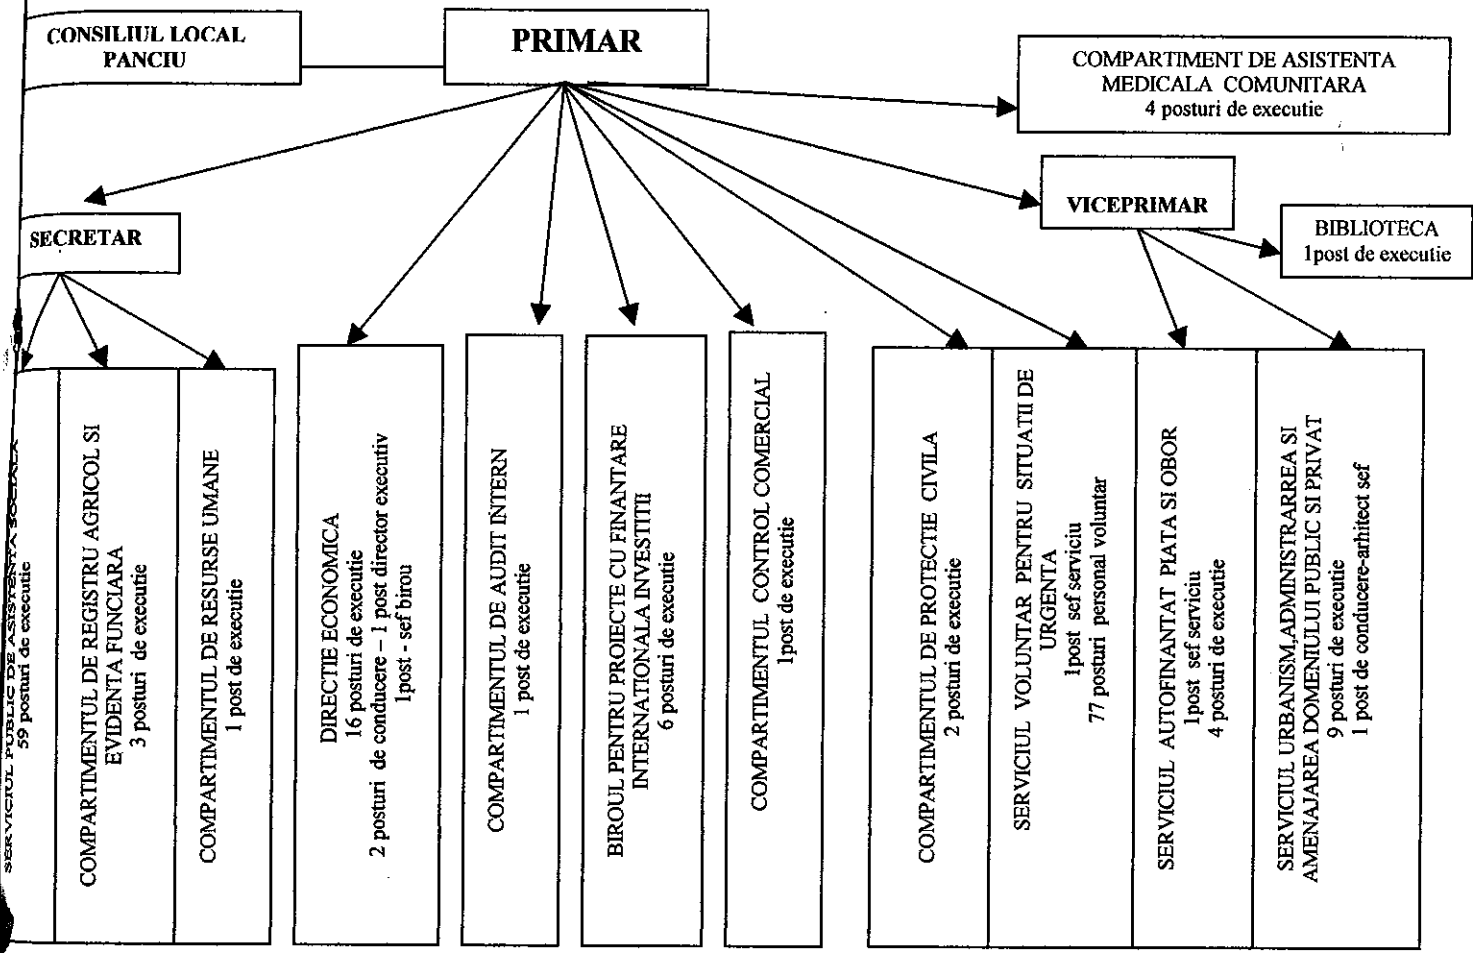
CONSILIUL LOCAL PANCIU

PRIMAR

COMPARTIMENT DE ASISTENTA MEDICALA COMUNITARA
4 posturi de executie

SECRETAR

VICEPRIMAR

BIBLIOTECA
1post de executie

SERVICIUL PUBLIC DE ASISTENTA SOCIALA
59 posturi de executie

COMPARTIMENTUL DE REGISTRU AGRICOL SI EVIDENTA FUNCIARA
3 posturi de executie

COMPARTIMENTUL DE RESURSE UMANE
1 post de executie

DIRECTIE ECONOMICA
16 posturi de executie
2 posturi de conducere – 1 post director executiv
1post - sef birou

COMPARTIMENTUL DE AUDIT INTERN
1 post de executie

BIROUL PENTRU PROIECTE CU FINANTARE INTERNATIONALA INVESTITII
6 posturi de executie

COMPARTIMENTUL CONTROL COMERCIAL
1post de executie

COMPARTIMENTUL DE PROTECTIE CIVILA
2 posturi de executie

SERVICIUL VOLUNTAR PENTRU SITUATII DE URGENTA
1post sef serviciu
77 posturi personal voluntar

SERVICIUL AUTOFINANTAT PIATA SI OBOR
1post sef serviciu
4 posturi de executie

SERVICIUL URBANISM,ADMINISTRAREA SI AMENAJAREA DOMENIULUI PUBLIC SI PRIVAT
9 posturi de executie
1 post de conducere-arhitect sef